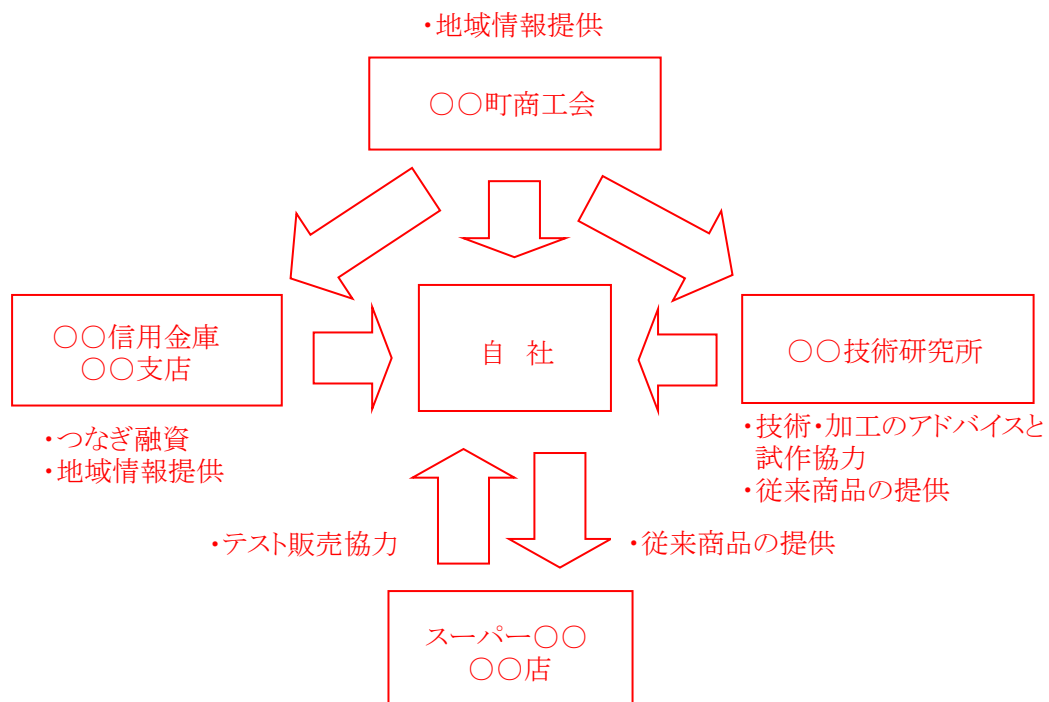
・地域情報提供

○○町商工会

○○信用金庫
○○支店

自 社

○○技術研究所

・つなぎ融資
・地域情報提供

・技術・加工のアドバイスと試作協力
・従来商品の提供

・テスト販売協力

・従来商品の提供

スーパー○○
○○店